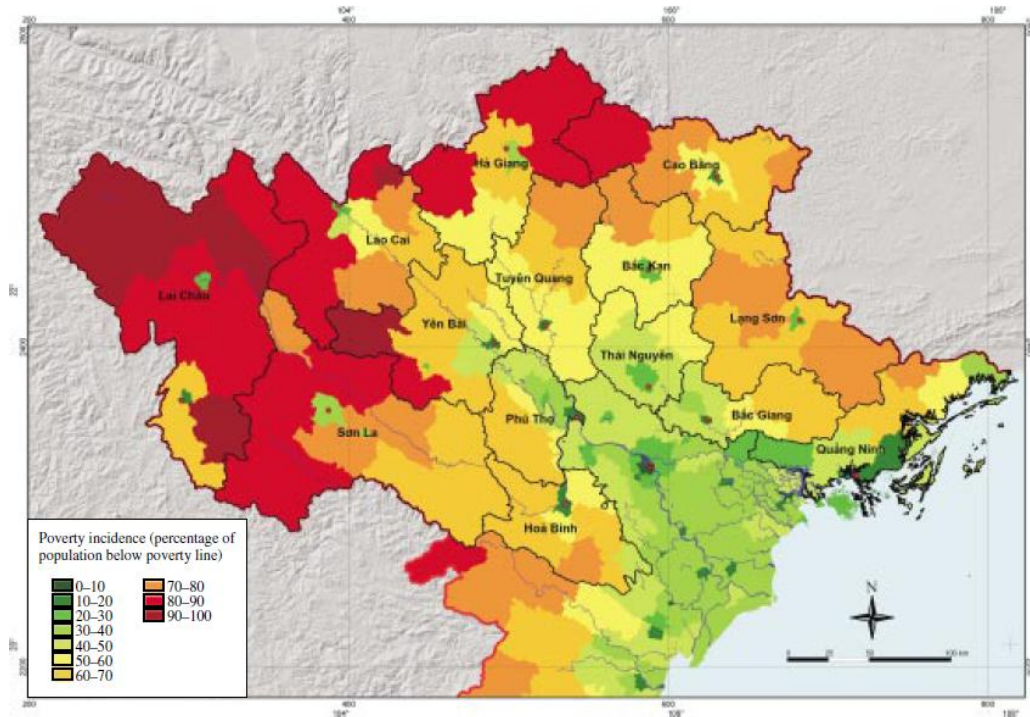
Hà Giang
Cao Bằng
Lào Cai
Lai Châu
Tuyên Quang
Bắc Kạn
Yên Bái
Lạng Sơn
Thái Nguyên
Sơn La
Phú Thọ
Bắc Giang
Quảng Ninh
Hoà Bình

Poverty incidence (percentage of population below poverty line)
0–10
10–20
20–30
30–40
40–50
50–60
60–70
70–80
80–90
90–100

N